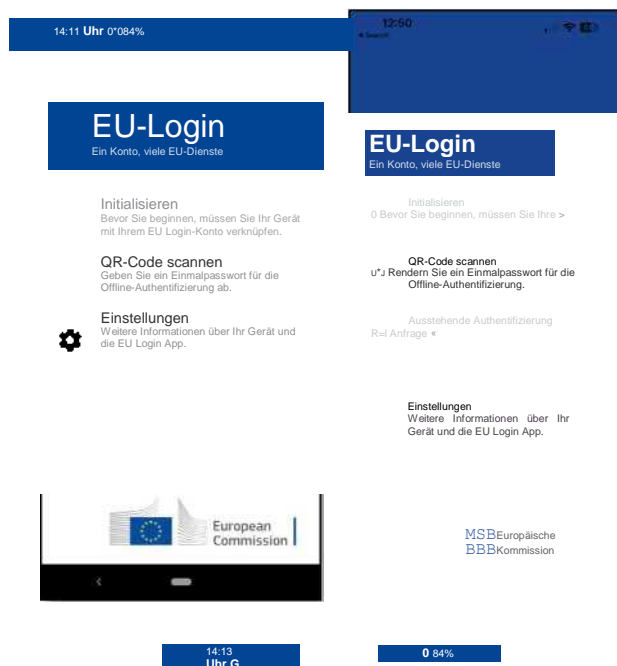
14:11 Uhr 0*084%

12:50
◂ Search

EU-Login
Ein Konto, viele EU-Dienste

Initialisieren
Bevor Sie beginnen, müssen Sie Ihr Gerät mit Ihrem EU Login-Konto verknüpfen.

QR-Code scannen
Geben Sie ein Einmalpasswort für die Offline-Authentifizierung ab.

Einstellungen
Weitere Informationen über Ihr Gerät und die EU Login App.

European Commission

EU-Login
Ein Konto, viele EU-Dienste

Initialisieren
0 Bevor Sie beginnen, müssen Sie Ihre >

QR-Code scannen
u*J Rendern Sie ein Einmalpasswort für die Offline-Authentifizierung.

Ausstehende Authentifizierung
R=I Anfrage «

Einstellungen
Weitere Informationen über Ihr Gerät und die EU Login App.

MSB Europäische
BBB Kommission

14:13
Uhr G

0 84%